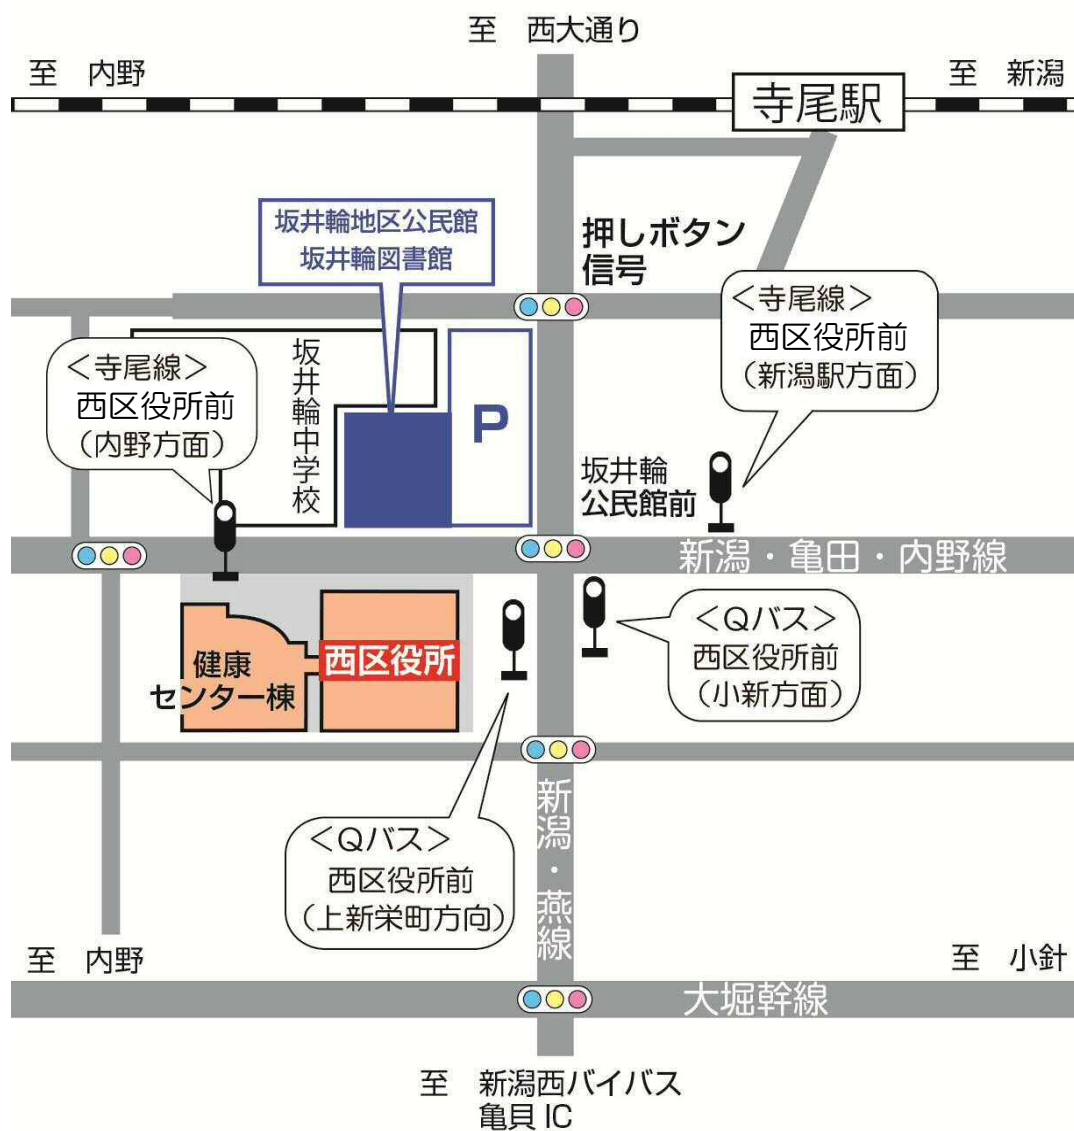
至　西大通り

至　内野

寺尾駅

至　新潟

坂井輪地区公民館
坂井輪図書館

押しボタン
信号

＜寺尾線＞
西区役所前
（新潟駅方面）

＜寺尾線＞
西区役所前
（内野方面）

坂井輪中学校

P

坂井輪
公民館前

新潟・亀田・内野線

＜Qバス＞
西区役所前
（小新方面）

健康
センター棟

西区役所

新潟・燕線

＜Qバス＞
西区役所前
（上新栄町方向）

至　内野

至　小針

大堀幹線

至　新潟西バイパス
亀貝 IC